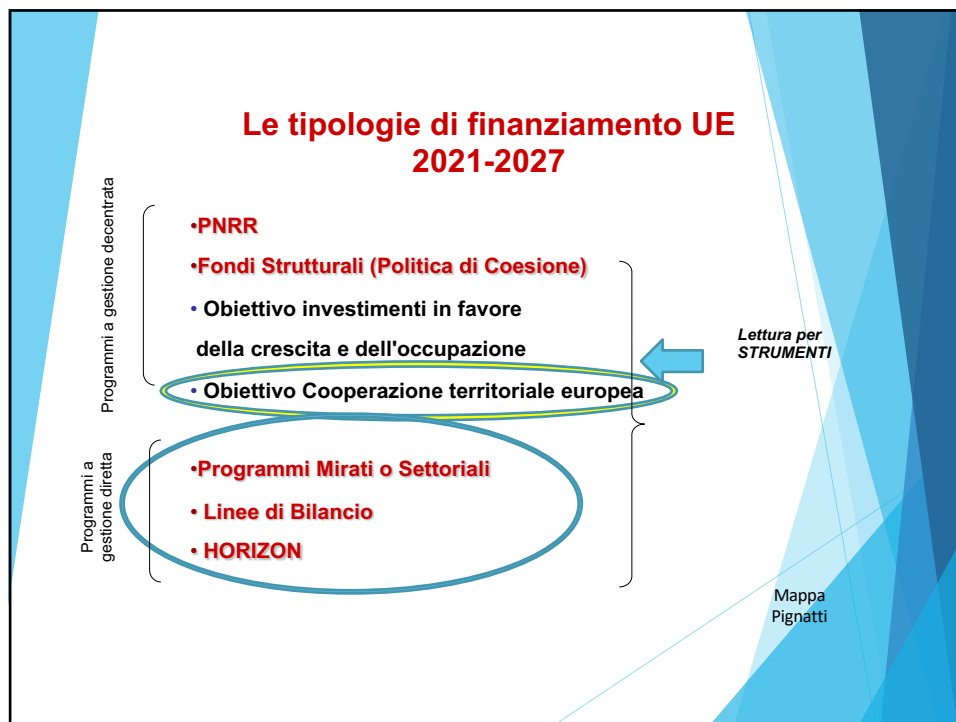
Le tipologie di finanziamento UE 2021-2027

Programmi a gestione decentrata

•PNRR

•Fondi Strutturali (Politica di Coesione)

• Obiettivo investimenti in favore della crescita e dell'occupazione

• Obiettivo Cooperazione territoriale europea

Programmi a gestione diretta

•Programmi Mirati o Settoriali

• Linee di Bilancio

• HORIZON

Lettura per STRUMENTI

Mappa Pignatti